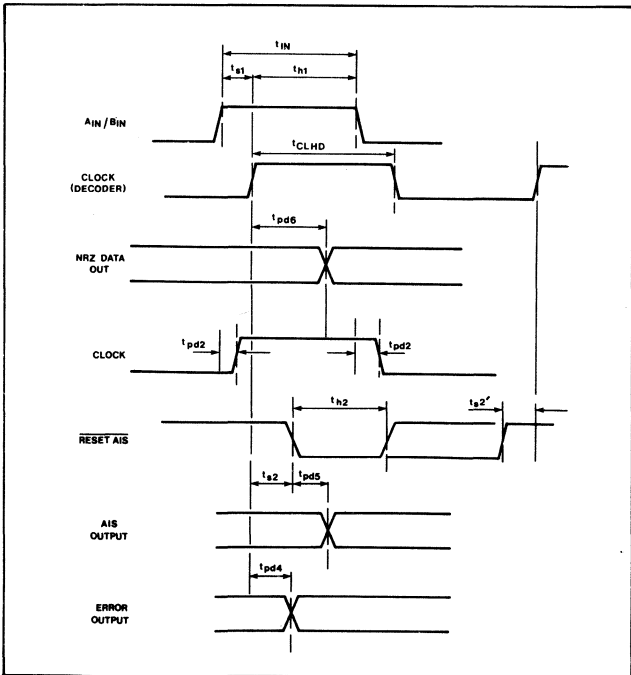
$t_{IN}$

$t_{s1}$

$t_{h1}$

$A_{IN} / B_{IN}$

$t_{CLHD}$

CLOCK (DECODER)

$t_{pd6}$

NRZ DATA OUT

$t_{pd2}$

CLOCK

$t_{pd2}$

$t_{h2}$

$t_{s2}'$

$\overline{\text{RESET AIS}}$

$t_{s2}$

$t_{pd5}$

AIS OUTPUT

$t_{pd4}$

ERROR OUTPUT